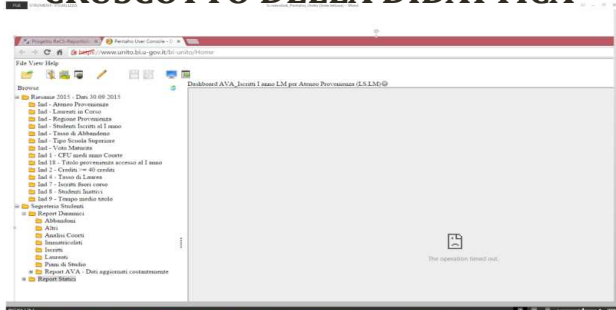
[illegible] CRUSCOTTO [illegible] DIDATTICA

Progetto ReCl-Repositori... × Pentaho User Console - × 

← → C https://www.unito.bi.a-gov.it/bi-unito/Home

File View Help

Browse

Dashboard AVA_Iscritti I anno LM per Ateneo Provenienza (LS,LM)

Ravanne 2015 - Dati 30.08.2015
Ind - Ateneo Provenienza
Ind - Laureati in Corso
Ind - Regione Provenienza
Ind - Studenti Iscritti al I anno
Ind - Tasso di Abbandono
Ind - Tipo Scuola Superiore
Ind - Voto Maturità
Ind 1 - CFU medi anno Coorte
Ind 18 - Titolo provenienza accessi al I anno
Ind 2 - Crediti >= 40 crediti
Ind 4 - Tasso di Laurea
Ind 7 - Iscritti fuori corso
Ind 8 - Studenti Inattivi
Ind 9 - Tempo medio titolo
Segreteria Studenti
Report Dinamici
Abbandoni
Altri
Analisi Coorti
Immatricolati
Iscritti
Laureati
Piani di Studio
Report AVA - Dati aggiornati costantemente
Report Statici

The operation timed out.